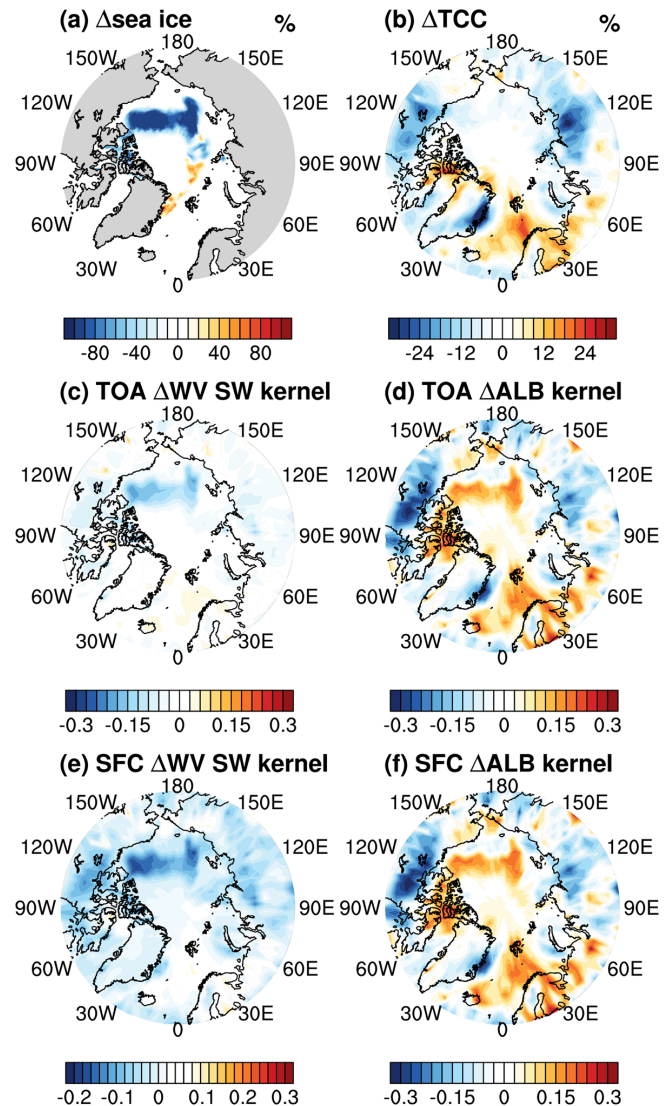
(a) $\Delta$sea ice %

180
150W 150E
120W 120E
90W 90E
60W 60E
30W 30E
0

-80 -40 0 40 80

(b) $\Delta$TCC %

180
150W 150E
120W 120E
90W 90E
60W 60E
30W 30E
0

-24 -12 0 12 24

(c) TOA $\Delta$WV SW kernel

180
150W 150E
120W 120E
90W 90E
60W 60E
30W 30E
0

-0.3 -0.15 0 0.15 0.3

(d) TOA $\Delta$ALB kernel

180
150W 150E
120W 120E
90W 90E
60W 60E
30W 30E
0

-0.3 -0.15 0 0.15 0.3

(e) SFC $\Delta$WV SW kernel

180
150W 150E
120W 120E
90W 90E
60W 60E
30W 30E
0

-0.2 -0.1 0 0.1 0.2 0.3

(f) SFC $\Delta$ALB kernel

180
150W 150E
120W 120E
90W 90E
60W 60E
30W 30E
0

-0.3 -0.15 0 0.15 0.3